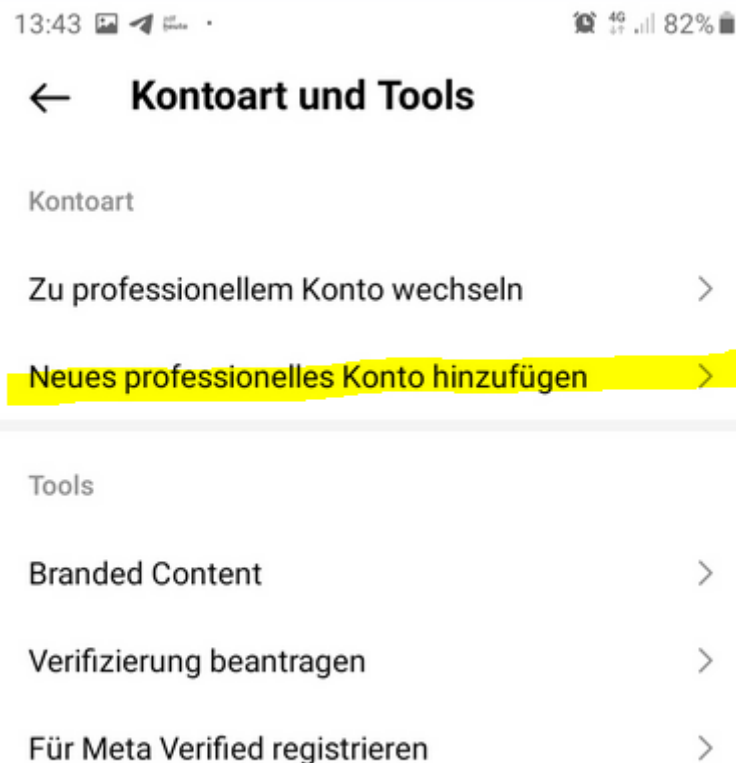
13:43 · 4G 82%

← Kontoart und Tools

Kontoart

Zu professionellem Konto wechseln >

Neues professionelles Konto hinzufügen >

Tools

Branded Content >

Verifizierung beantragen >

Für Meta Verified registrieren >